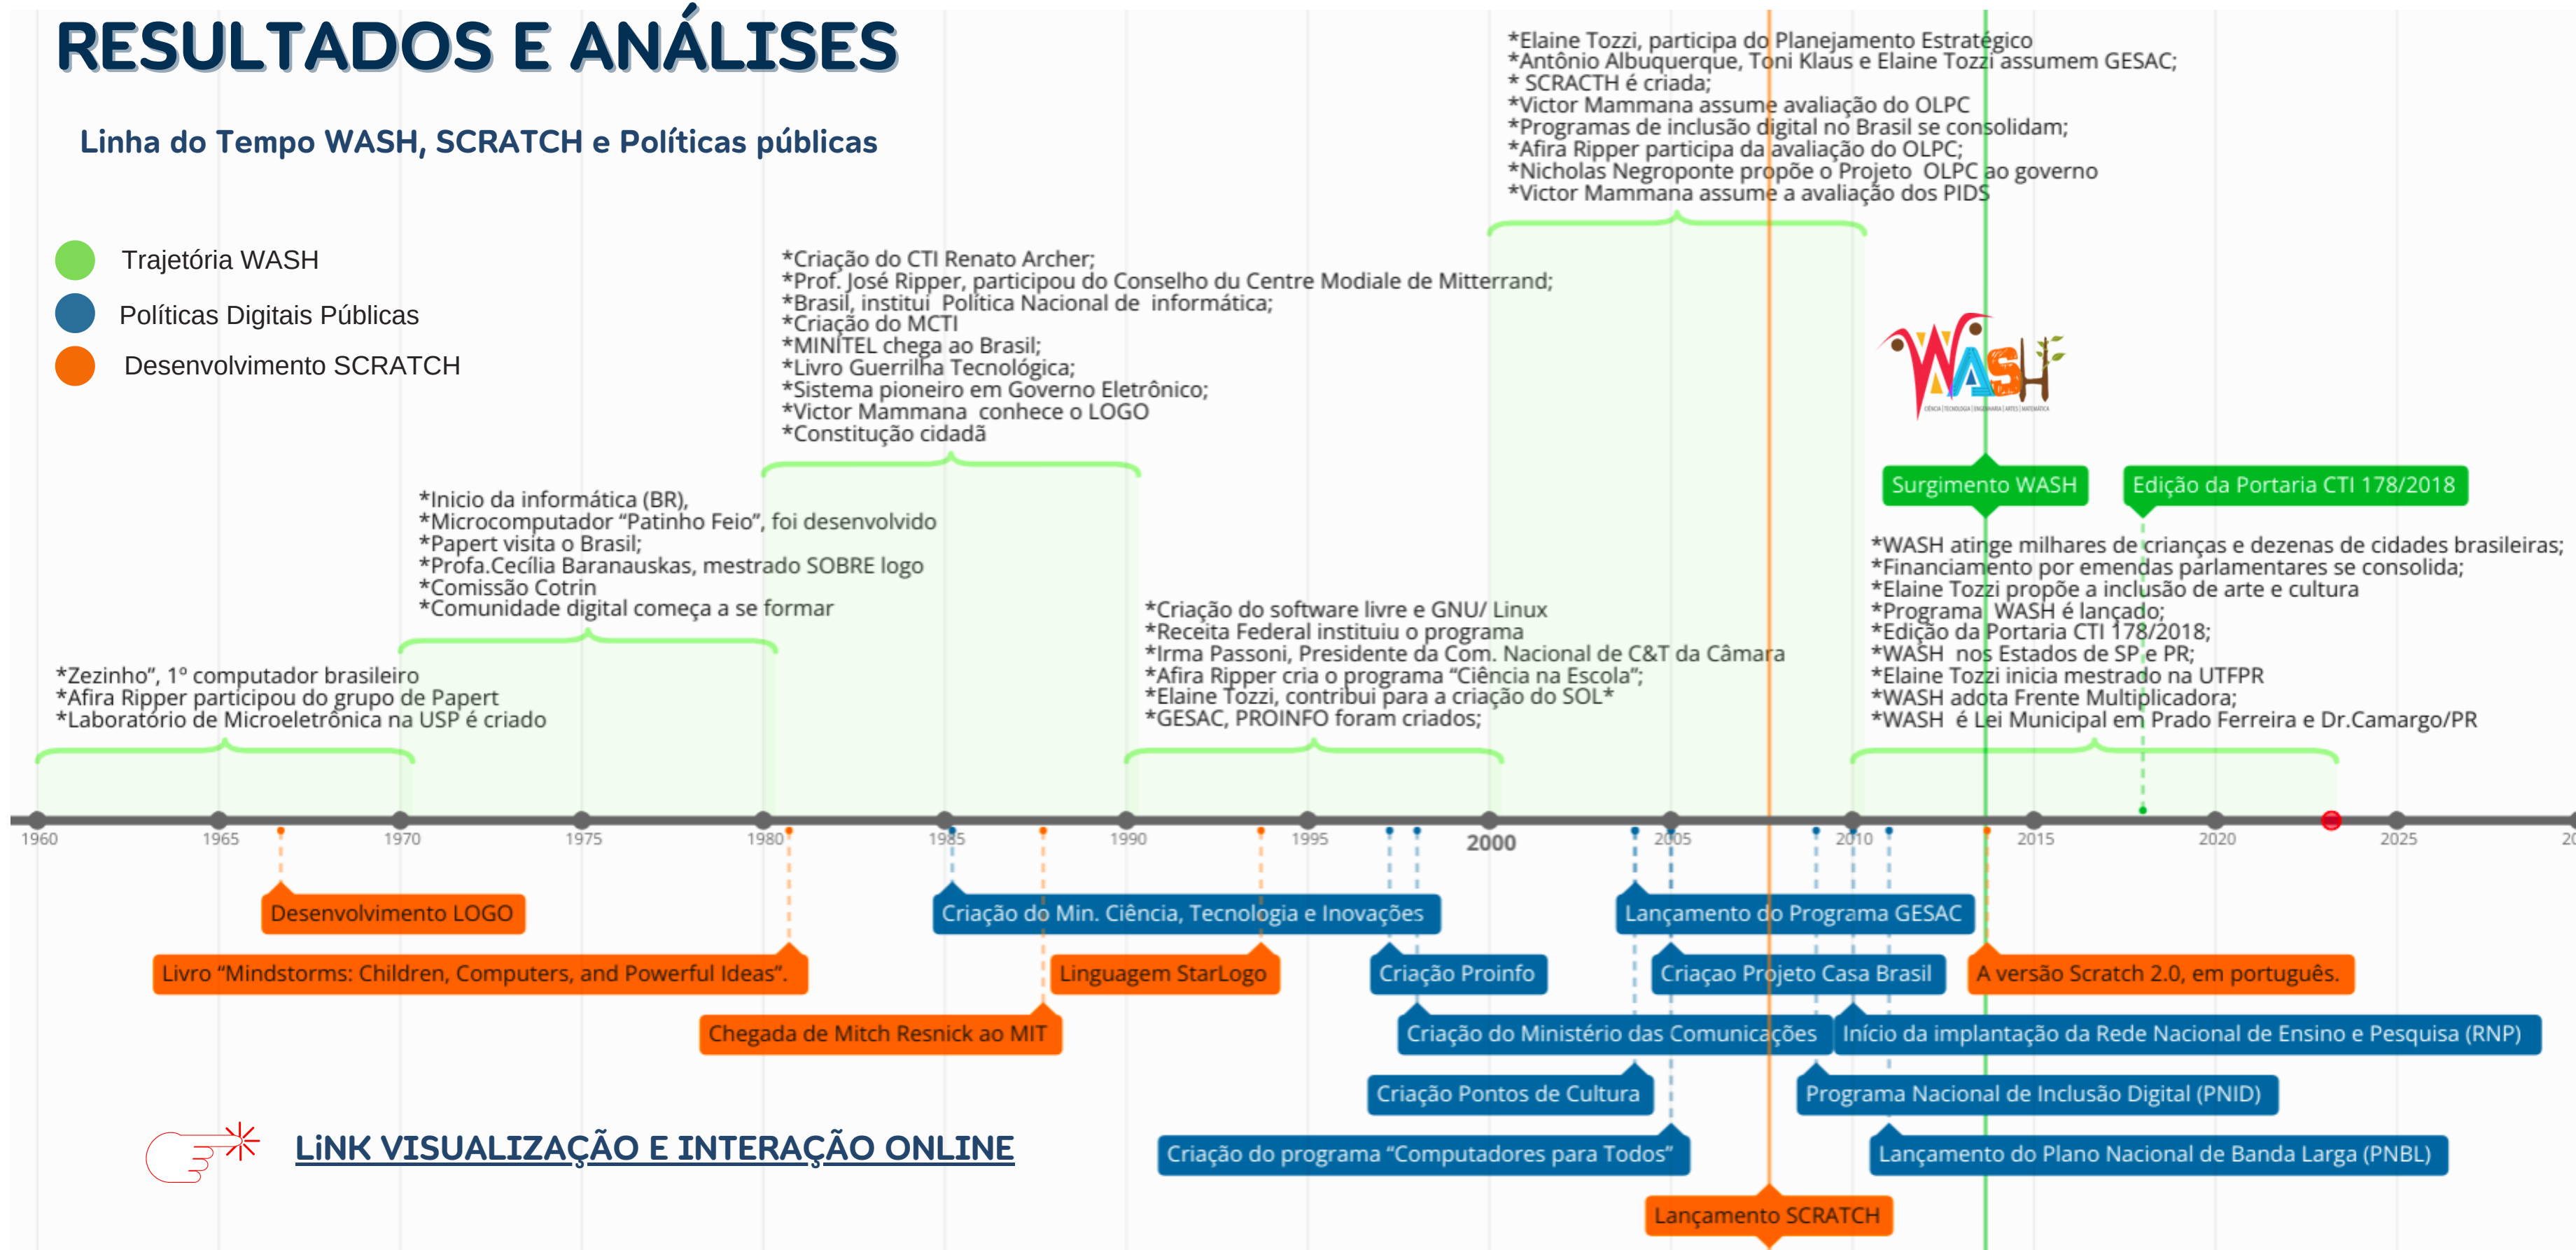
RESULTADOS E ANÁLISES

Linha do Tempo WASH, SCRATCH e Políticas públicas

Trajetória WASH
Políticas Digitais Públicas
Desenvolvimento SCRATCH

*Elaine Tozzi, participa do Planejamento Estratégico
*Antônio Albuquerque, Toni Klaus e Elaine Tozzi assumem GESAC;
* SCRACTH é criada;
*Victor Mammana assume avaliação do OLPC
*Programas de inclusão digital no Brasil se consolidam;
*Afira Ripper participa da avaliação do OLPC;
*Nicholas Negroponte propõe o Projeto OLPC ao governo
*Victor Mammana assume a avaliação dos PIDS

*Criação do CTI Renato Archer;
*Prof. José Ripper, participou do Conselho du Centre Modiale de Mitterrand;
*Brasil, institui Política Nacional de informática;
*Criação do MCTI
*MINITEL chega ao Brasil;
*Livro Guerrilha Tecnológica;
*Sistema pioneiro em Governo Eletrônico;
*Victor Mammana conhece o LOGO
*Constitução cidadã

WASH
CIÊNCIA | TECNOLOGIA | ENGENHARIA | ARTES | MATEMÁTICA

Surgimento WASH
Edição da Portaria CTI 178/2018

*Inicio da informática (BR),
*Microcomputador "Patinho Feio", foi desenvolvido
*Papert visita o Brasil;
*Profa.Cecília Baranauskas, mestrado SOBRE logo
*Comissão Cotrin
*Comunidade digital começa a se formar

*WASH atinge milhares de crianças e dezenas de cidades brasileiras;
*Financiamento por emendas parlamentares se consolida;
*Elaine Tozzi propõe a inclusão de arte e cultura
*Programa WASH é lançado;
*Edição da Portaria CTI 178/2018;
*WASH nos Estados de SP e PR;
*Elaine Tozzi inicia mestrado na UTFPR
*WASH adota Frente Multiplicadora;
*WASH é Lei Municipal em Prado Ferreira e Dr.Camargo/PR

*Criação do software livre e GNU/ Linux
*Receita Federal instituiu o programa
*Irma Passoni, Presidente da Com. Nacional de C&T da Câmara
*Afira Ripper cria o programa "Ciência na Escola";
*Elaine Tozzi, contribui para a criação do SOL*
*GESAC, PROINFO foram criados;

*Zezinho", 1º computador brasileiro
*Afira Ripper participou do grupo de Papert
*Laboratório de Microeletrônica na USP é criado

1960 1965 1970 1975 1980 1985 1990 1995 2000 2005 2010 2015 2020 2025 20

Desenvolvimento LOGO
Criação do Min. Ciência, Tecnologia e Inovações
Lançamento do Programa GESAC
Livro "Mindstorms: Children, Computers, and Powerful Ideas".
Linguagem StarLogo
Criação Proinfo
Criaçao Projeto Casa Brasil
A versão Scratch 2.0, em português.
Chegada de Mitch Resnick ao MIT
Criação do Ministério das Comunicações
Início da implantação da Rede Nacional de Ensino e Pesquisa (RNP)
Criação Pontos de Cultura
Programa Nacional de Inclusão Digital (PNID)
LiNK VISUALIZAÇÃO E INTERAÇÃO ONLINE
Criação do programa "Computadores para Todos"
Lançamento do Plano Nacional de Banda Larga (PNBL)
Lançamento SCRATCH